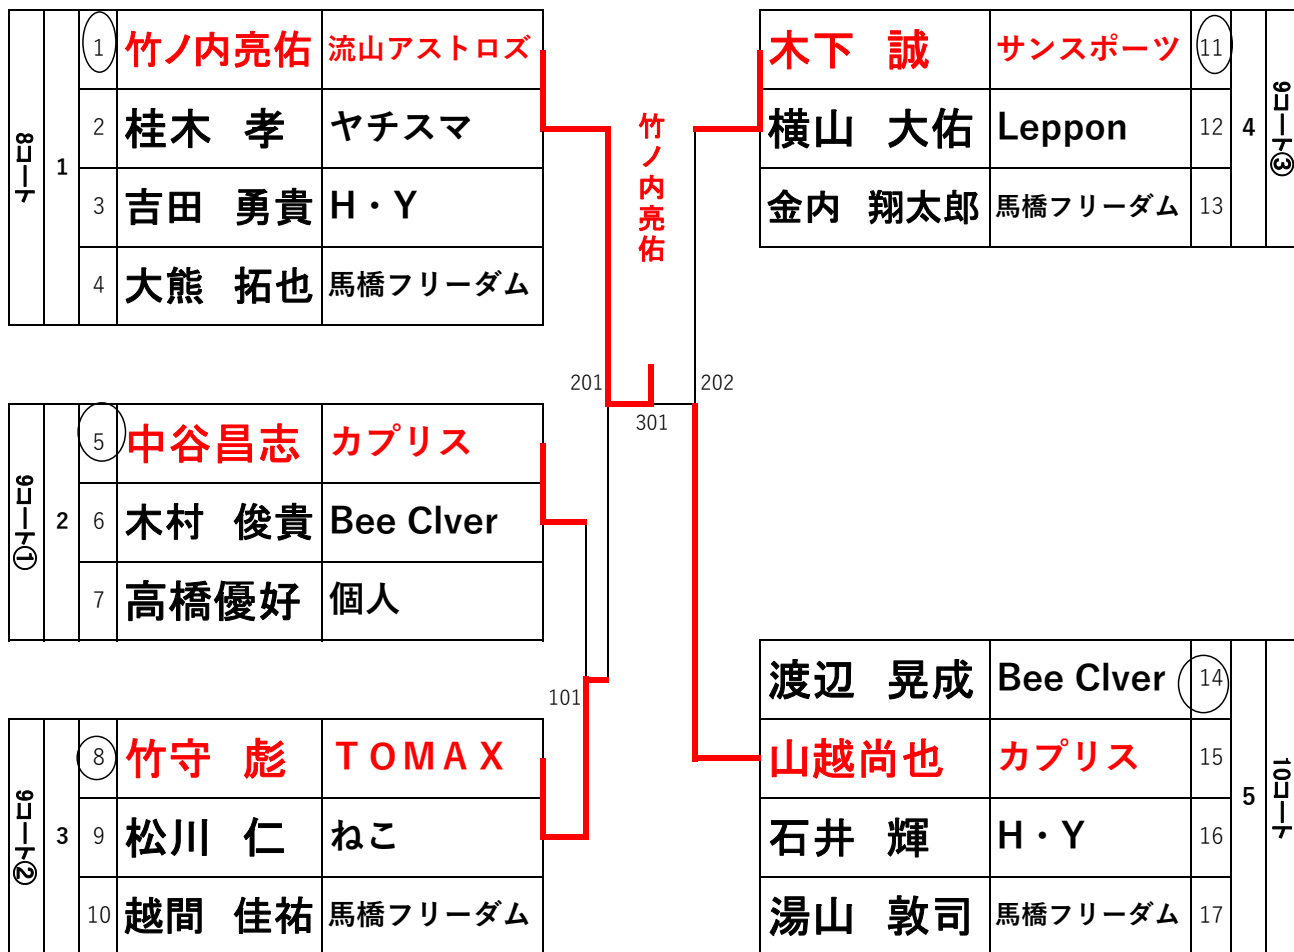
8コート

1

1 竹ノ内亮佑 流山アストロズ
2 桂木　孝 ヤチスマ
3 吉田　勇貴 H・Y
4 大熊　拓也 馬橋フリーダム

9コート①

2

5 中谷昌志 カプリス
6 木村　俊貴 Bee Clver
7 高橋優好 個人

9コート②

3

8 竹守　彪 ＴＯＭＡＸ
9 松川　仁 ねこ
10 越間　佳祐 馬橋フリーダム

竹ノ内亮佑

201

202

301

101

木下　誠 サンスポーツ 11
横山　大佑 Leppon 12
金内　翔太郎 馬橋フリーダム 13

4

9コート③

渡辺　晃成 Bee Clver 14
山越尚也 カプリス 15
石井　輝 H・Y 16
湯山　敦司 馬橋フリーダム 17

5

10コート